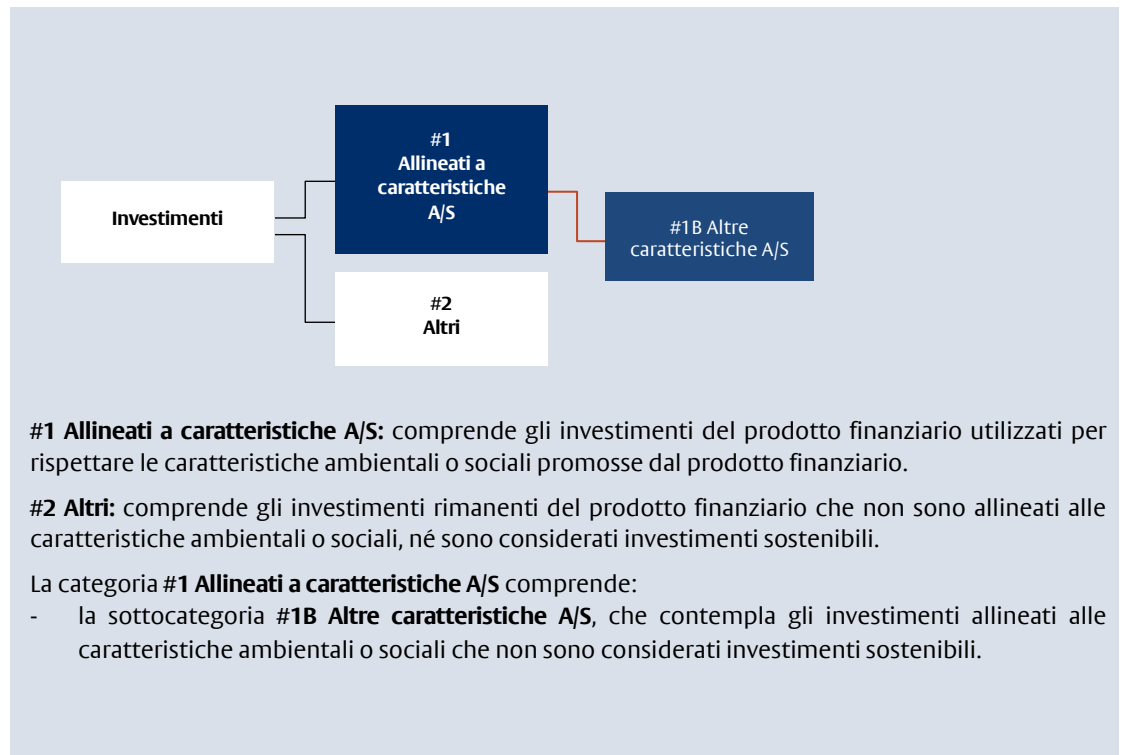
Investimenti

#1
Allineati a caratteristiche A/S

#1B Altre caratteristiche A/S

#2
Altri

#1 Allineati a caratteristiche A/S: comprende gli investimenti del prodotto finanziario utilizzati per rispettare le caratteristiche ambientali o sociali promosse dal prodotto finanziario.

#2 Altri: comprende gli investimenti rimanenti del prodotto finanziario che non sono allineati alle caratteristiche ambientali o sociali, né sono considerati investimenti sostenibili.

La categoria #1 Allineati a caratteristiche A/S comprende:
- la sottocategoria #1B Altre caratteristiche A/S, che contempla gli investimenti allineati alle caratteristiche ambientali o sociali che non sono considerati investimenti sostenibili.